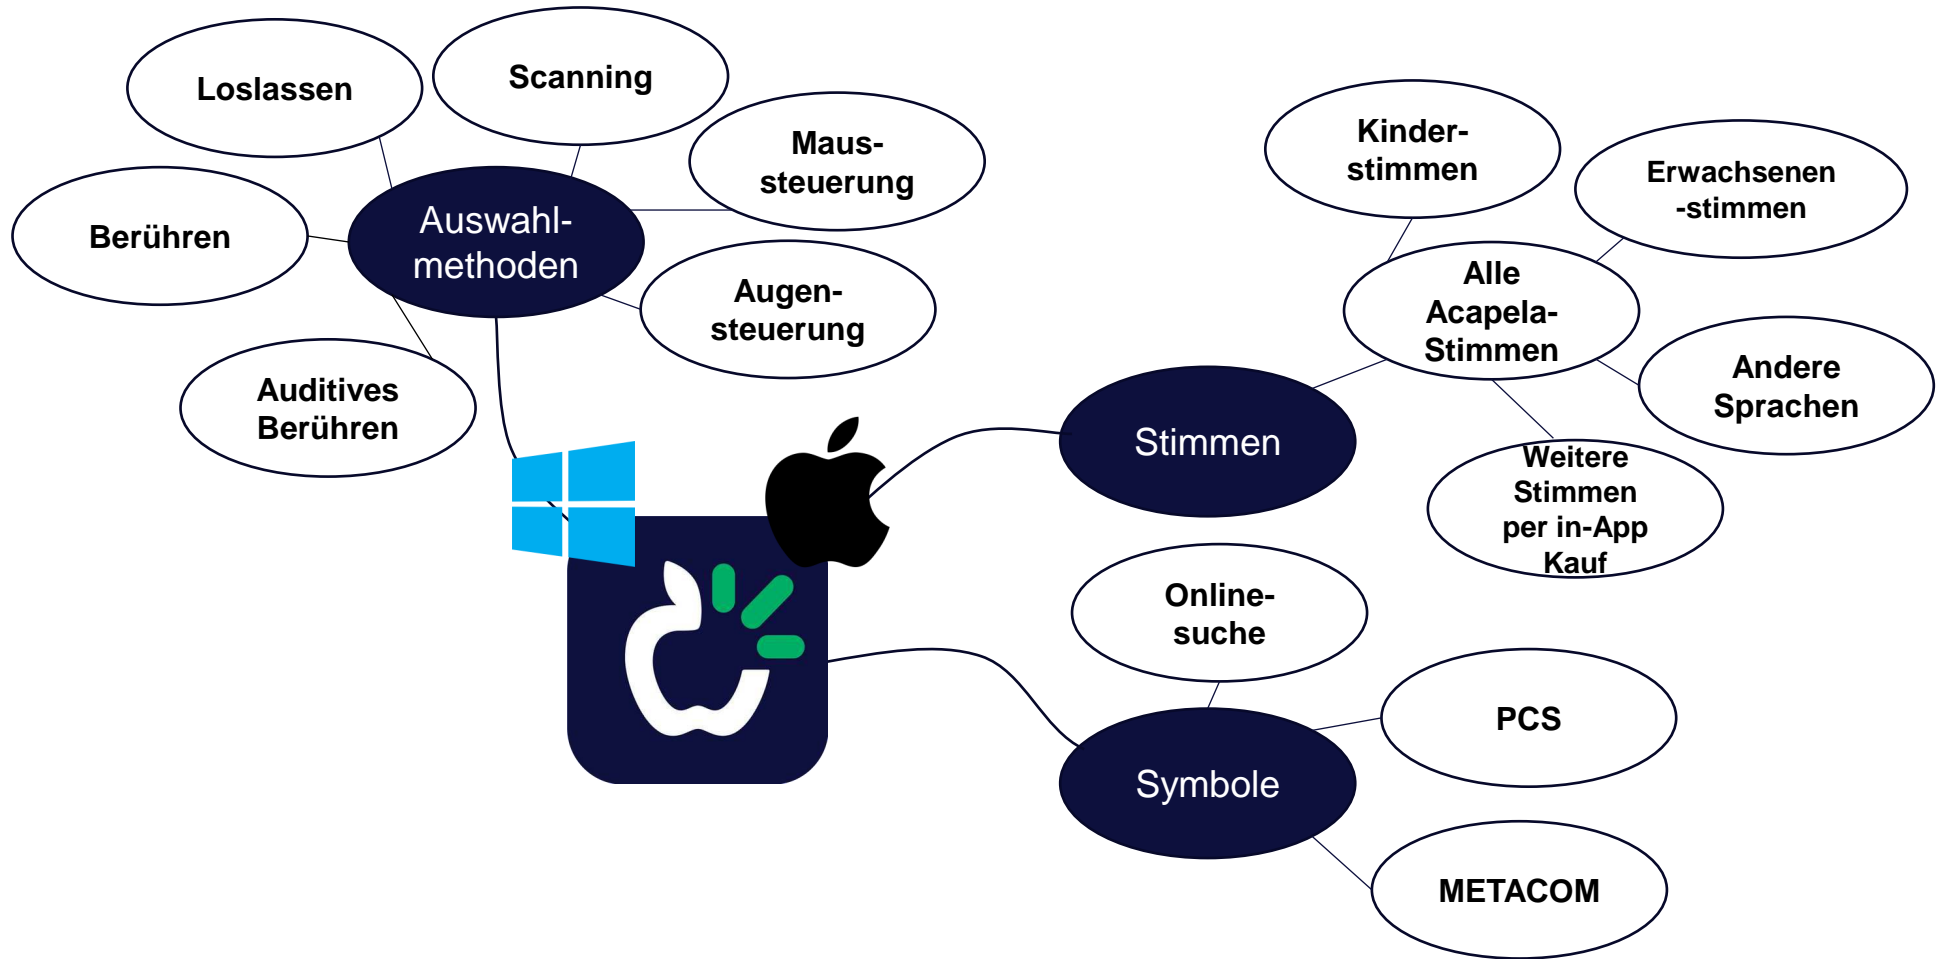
Auswahlmethoden

Loslassen

Scanning

Maussteuerung

Berühren

Augensteuerung

Auditives Berühren

Stimmen

Kinderstimmen

Erwachsenen -stimmen

Alle Acapela-Stimmen

Andere Sprachen

Weitere Stimmen per in-App Kauf

Symbole

Onlinesuche

PCS

METACOM